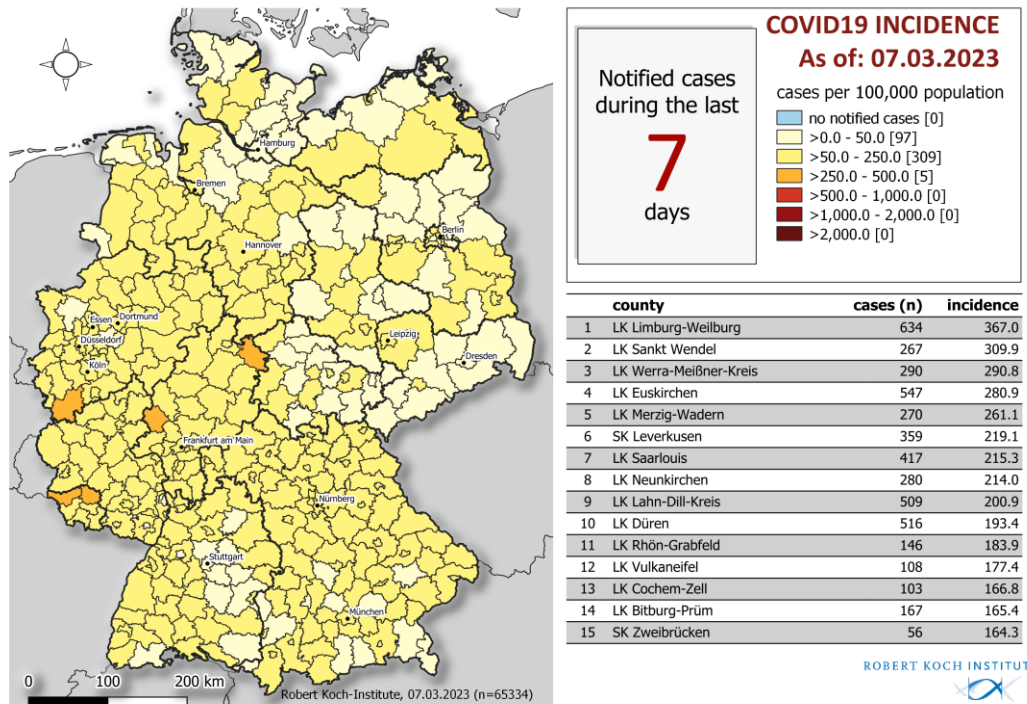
Hamburg
Bremen
Berlin
Hannover
Essen
Dortmund
Düsseldorf
Köln
Leipzig
Dresden
Frankfurt am Main
Nürnberg
Stuttgart
München
0
100
200 km
Robert Koch-Institute, 07.03.2023 (n=65334)

COVID19 INCIDENCE
As of: 07.03.2023

Notified cases during the last
7
days

cases per 100,000 population
no notified cases [0]
>0.0 - 50.0 [97]
>50.0 - 250.0 [309]
>250.0 - 500.0 [5]
>500.0 - 1,000.0 [0]
>1,000.0 - 2,000.0 [0]
>2,000.0 [0]

| | county | cases (n) | incidence |
|---|---|---|---|
| 1 | LK Limburg-Weilburg | 634 | 367.0 |
| 2 | LK Sankt Wendel | 267 | 309.9 |
| 3 | LK Werra-Meißner-Kreis | 290 | 290.8 |
| 4 | LK Euskirchen | 547 | 280.9 |
| 5 | LK Merzig-Wadern | 270 | 261.1 |
| 6 | SK Leverkusen | 359 | 219.1 |
| 7 | LK Saarlouis | 417 | 215.3 |
| 8 | LK Neunkirchen | 280 | 214.0 |
| 9 | LK Lahn-Dill-Kreis | 509 | 200.9 |
| 10 | LK Düren | 516 | 193.4 |
| 11 | LK Rhön-Grabfeld | 146 | 183.9 |
| 12 | LK Vulkaneifel | 108 | 177.4 |
| 13 | LK Cochem-Zell | 103 | 166.8 |
| 14 | LK Bitburg-Prüm | 167 | 165.4 |
| 15 | SK Zweibrücken | 56 | 164.3 |

ROBERT KOCH INSTITUT